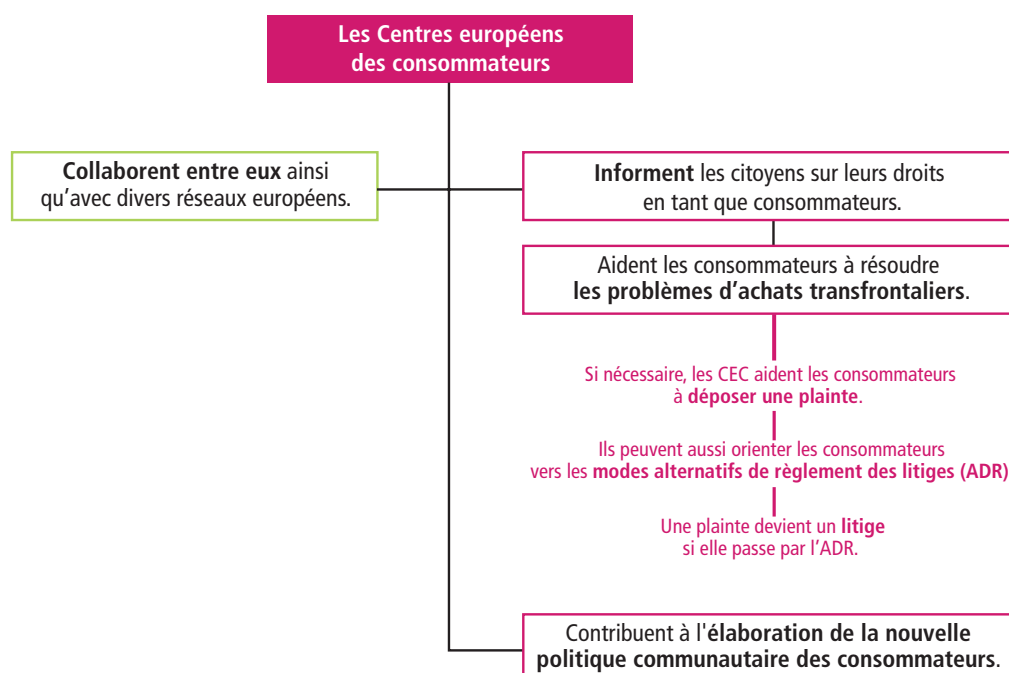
Les Centres européens des consommateurs

Collaborent entre eux ainsi qu’avec divers réseaux européens.

Informent les citoyens sur leurs droits en tant que consommateurs.

Aident les consommateurs à résoudre les problèmes d’achats transfrontaliers.

Si nécessaire, les CEC aident les consommateurs à déposer une plainte.

Ils peuvent aussi orienter les consommateurs vers les modes alternatifs de règlement des litiges (ADR)

Une plainte devient un litige si elle passe par l’ADR.

Contribuent à l'élaboration de la nouvelle politique communautaire des consommateurs.